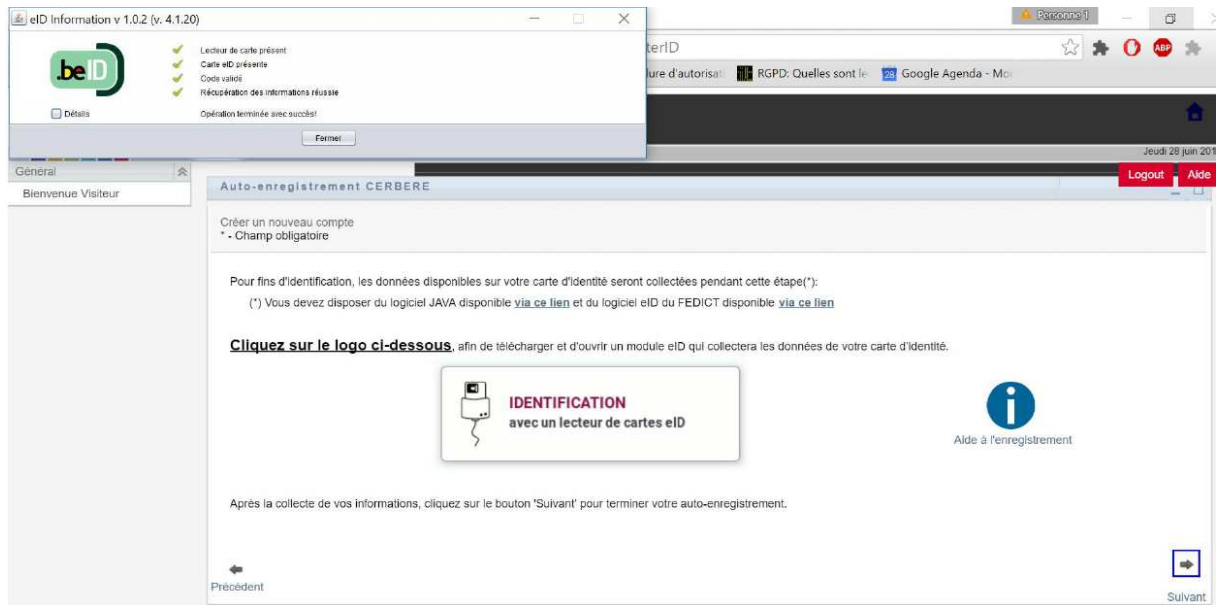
eID Information v 1.0.2 (v. 4.1.20)

.be ID

Lecteur de carte présent
Carte eID présente
Code validé
Récupération des informations réussie

Détails

Opération terminée avec succès!

Fermer

Personne 1

terID

lure d'autorisat RGPD: Quelles sont le 28 Google Agenda - Mo

Jeudi 28 juin 201

Général

Bienvenue Visiteur

Auto-enregistrement CERBERE

Logout Aide

Créer un nouveau compte
* - Champ obligatoire

Pour fins d'identification, les données disponibles sur votre carte d'identité seront collectées pendant cette étape(*):
(*) Vous devez disposer du logiciel JAVA disponible via ce lien et du logiciel eID du FEDICT disponible via ce lien

Cliquez sur le logo ci-dessous, afin de télécharger et d'ouvrir un module eID qui collectera les données de votre carte d'identité.

IDENTIFICATION
avec un lecteur de cartes eID

Aide à l'enregistrement

Après la collecte de vos informations, cliquez sur le bouton 'Suivant' pour terminer votre auto-enregistrement.

Précédent

Suivant